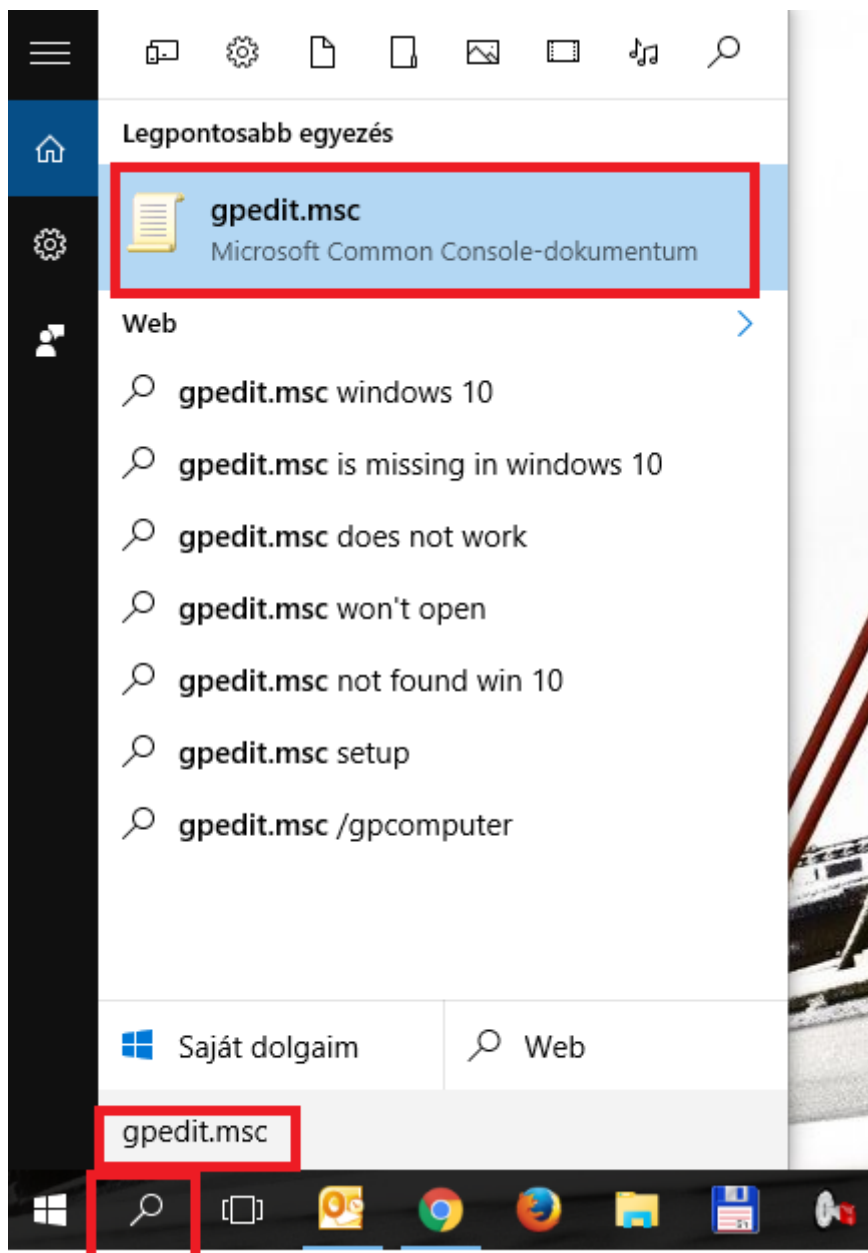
Legpontosabb egyezés

gpedit.msc
Microsoft Common Console-dokumentum

Web

gpedit.msc windows 10

gpedit.msc is missing in windows 10

gpedit.msc does not work

gpedit.msc won't open

gpedit.msc not found win 10

gpedit.msc setup

gpedit.msc /gpcomputer

Saját dolgaim

Web

gpedit.msc